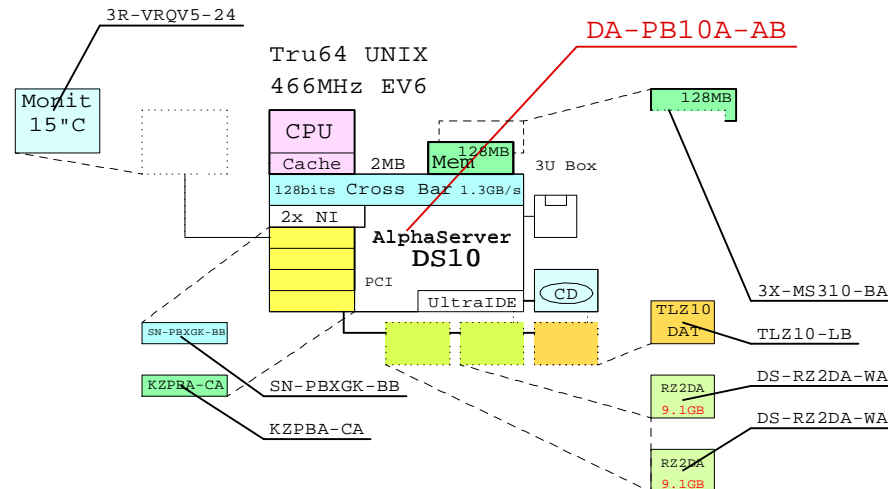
3R-VRQV5-24

Monit 15"C

Tru64 UNIX
466MHz EV6

DA-PB10A-AB

128MB

CPU

Cache 2MB

Mem 128MB

3U Box

128bits Cross Bar 1.3GB/s

2x NI

AlphaServer DS10

PCI

UltraIDE

CD

3X-MS310-BA

SN-PBXGK-BB

KZPBA-CA

SN-PBXGK-BB

KZPBA-CA

TLZ10 DAT

TLZ10-LB

RZ2DA 9.1GB

DS-RZ2DA-WA

DS-RZ2DA-WA

RZ2DA 9.1GB